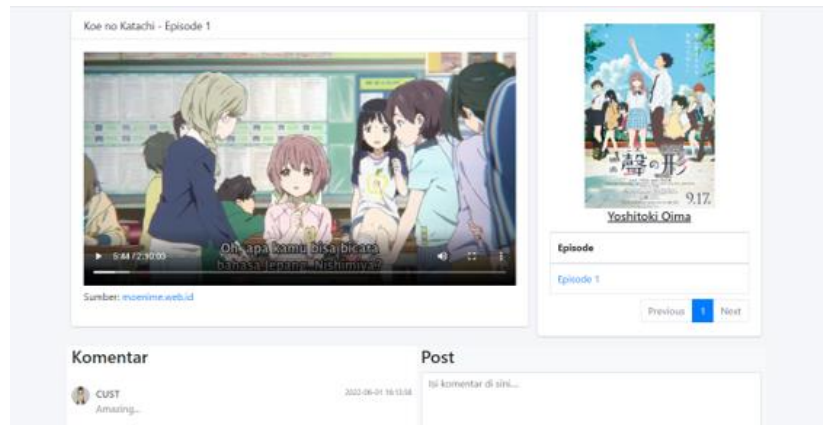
Koe no Katachi - Episode 1

Oh, apa kamu bisa bicara bahasa Jepang, Nishimiya?

5:44 / 2:10:00

Sumber: moenime.web.id

聲の形

9.17.

Yoshitoki Oima

Episode

Episode 1

Previous 1 Next

Komentar

CUST

Amazing...

2022-06-01 16:13:58

Post

Isi komentar di sini...